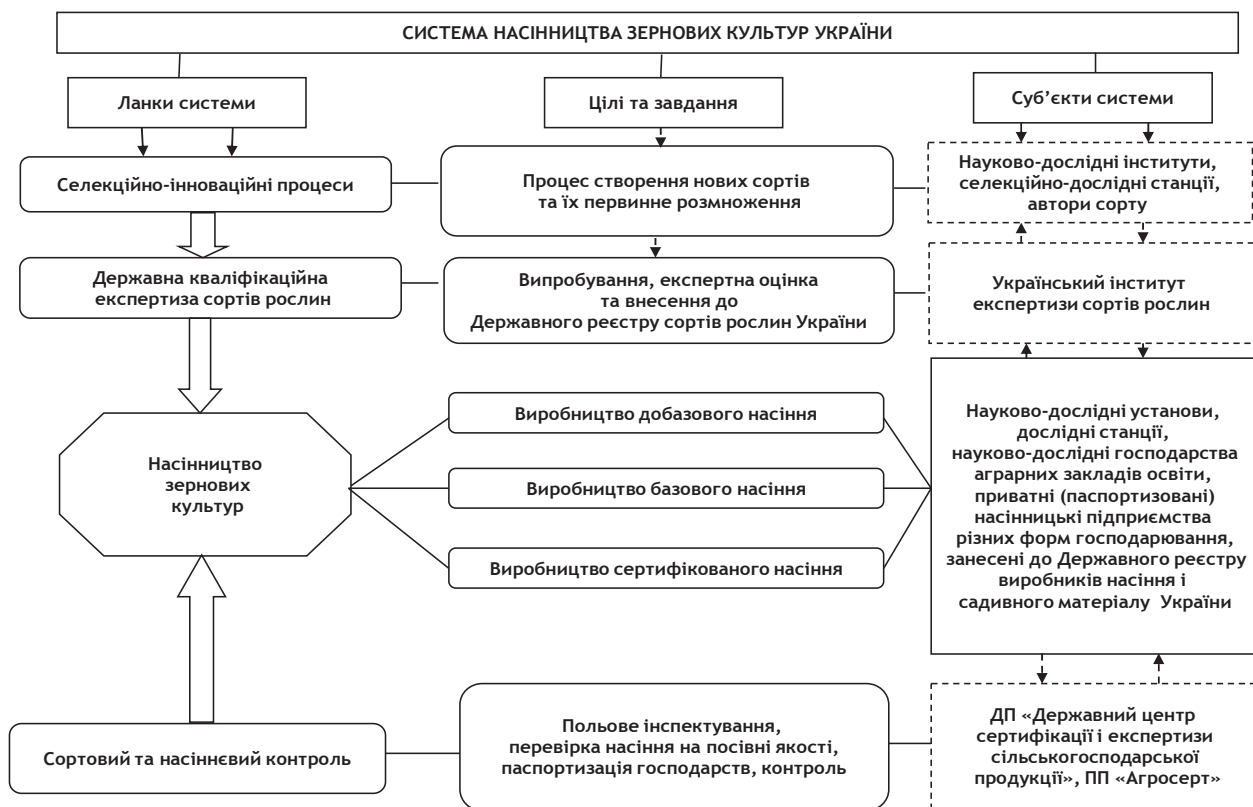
СИСТЕМА НАСІННИЦТВА ЗЕРНОВИХ КУЛЬТУР УКРАЇНИ

Ланки системи

Цілі та завдання

Суб'єкти системи

Селекційно-інноваційні процеси

Процес створення нових сортів та їх первинне розмноження

Науково-дослідні інститути, селекційно-дослідні станції, автори сорту

Державна кваліфікаційна експертиза сортів рослин

Випробування, експертна оцінка та внесення до Державного реєстру сортів рослин України

Український інститут експертизи сортів рослин

Насінництво зернових культур

Виробництво добазового насіння

Виробництво базового насіння

Виробництво сертифікованого насіння

Науково-дослідні установи, дослідні станції, науково-дослідні господарства аграрних закладів освіти, приватні (паспортизовані) насінницькі підприємства різних форм господарювання, занесені до Державного реєстру виробників насіння і садивного матеріалу України

Сортовий та насіннєвий контроль

Польове інспектування, перевірка насіння на посівні якості, паспортизація господарств, контроль

ДП «Державний центр сертифікації і експертизи сільськогосподарської продукції», ПП «Агросерт»